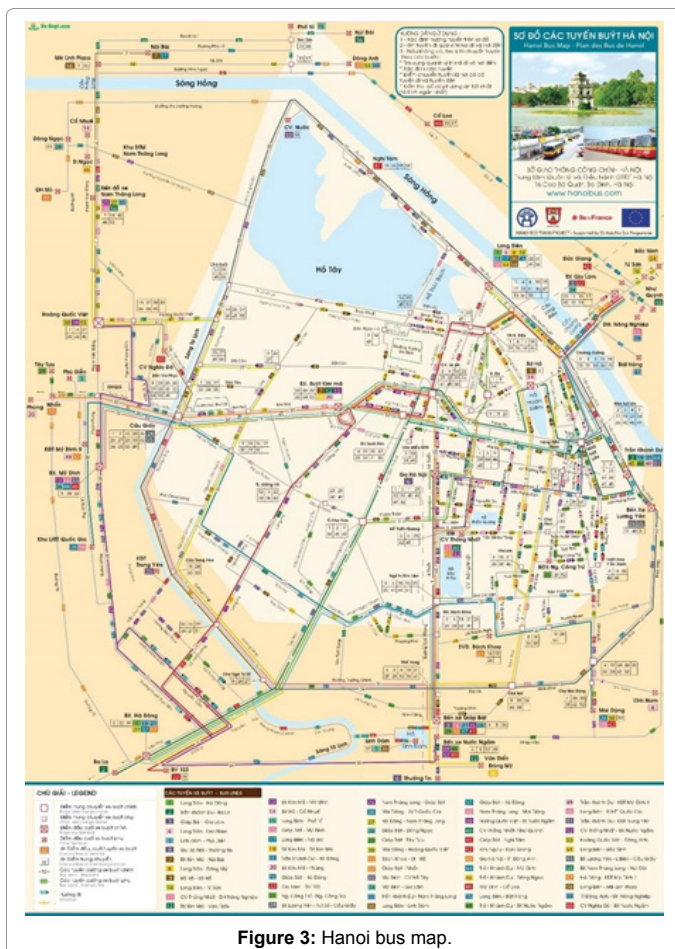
SƠ ĐỒ CÁC TUYẾN BUÝT HÀ NỘI

Hanoi Bus Map - Plan des Bus de Hanoi

SỞ GIAO THÔNG CÔNG CHÍNH - HÀ NỘI

www.hanoibus.com

Sông Hồng

Hồ Tây

Nội Bài

Đông Anh

Mê Linh Plaza

Cổ Loa

Long Biên

Gia Lâm

BX. Gia Lâm

ĐH. Nông Nghiệp

CV. Nghĩa Đô

Cầu Giấy

BX. Mỹ Đình

Khu LHTT Quốc Gia

BX. Kim Mã

Ga Hà Nội

CV. Thống Nhất

BX. Giáp Bát

BX. Nước Ngầm

BX. Hà Đông

Linh Đàm

Văn Điển

Thường Tín

Mai Động

Bến xe Lương Yên

Trần Khánh Dư

Phùng

Sông Tô Lịch

CHÚ GIẢI - LEGEND

CÁC TUYẾN XE BUÝT - BUS LINES

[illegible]

Figure 3: Hanoi bus map.